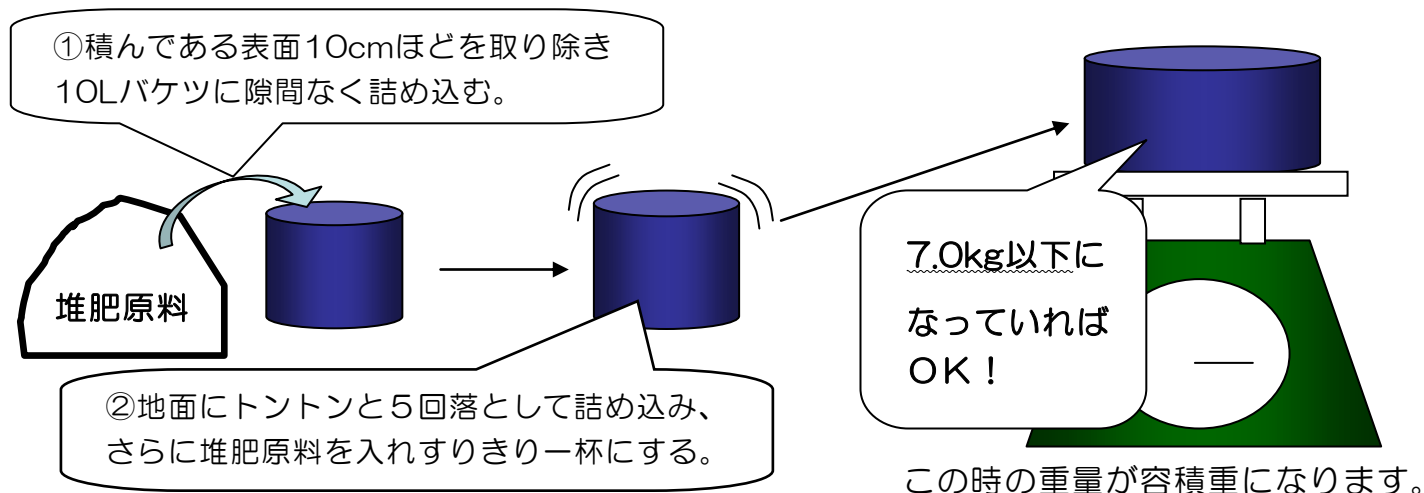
①積んである表面10cmほどを取り除き10Lバケツに隙間なく詰め込む。

堆肥原料

②地面にトントンと５回落として詰め込み、さらに堆肥原料を入れすりきり一杯にする。

7.0kg以下になっていればＯＫ！

この時の重量が容積重になります。